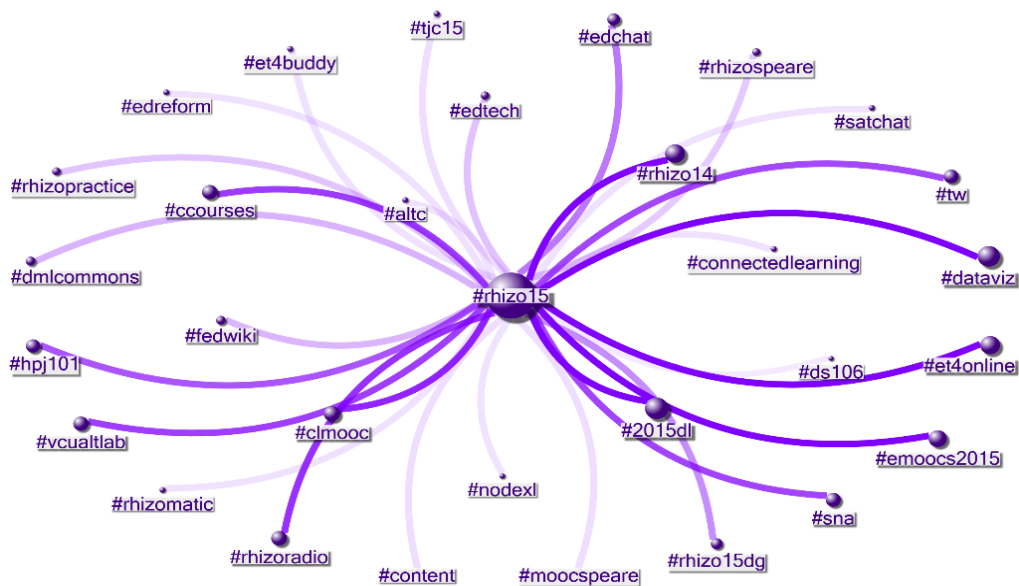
#tjc15
#edchat
#et4buddy
#rhizospeare
#edreform
#edtech
#satchat
#rhizo14
#rhizopractice
#tw
#ccourses
#altc
#connectedlearning
#dmlcommons
#dataviz
#rhizo15
#fedwiki
#hpj101
#et4online
#ds106
#vcualtlab
#clmooc
#2015dl
#emoocs2015
#nodexl
#rhizomatic
#sna
#rhizoradio
#rhizo15dg
#content
#moocspeare